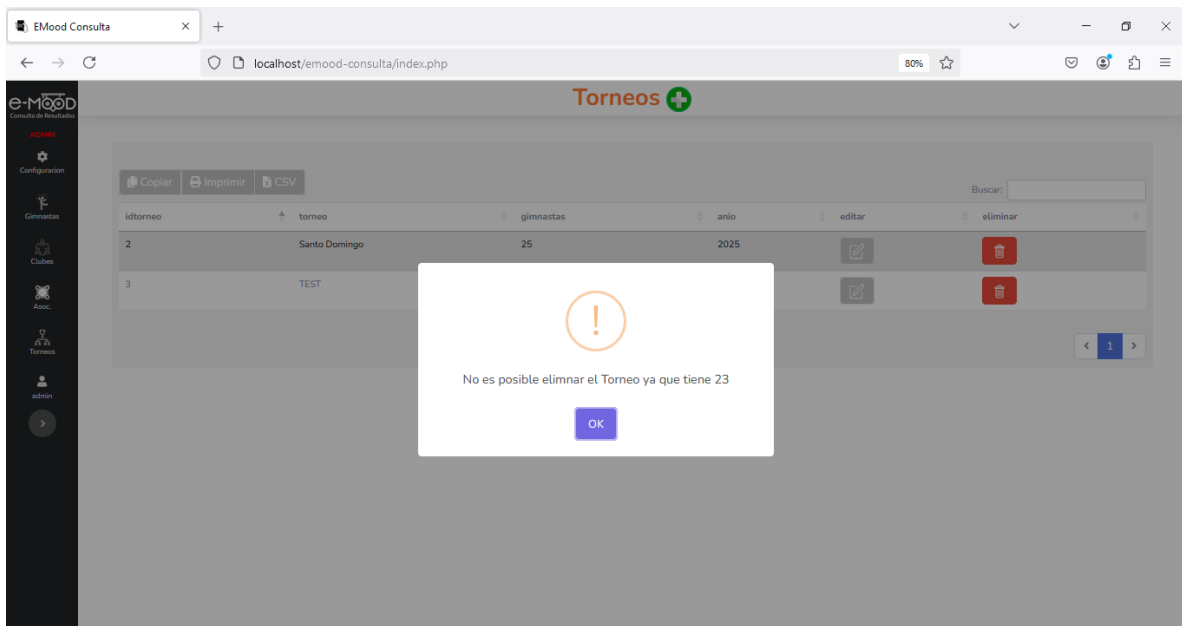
EMood Consulta

localhost/emood-consulta/index.php

80%

e-MOOD
Consulta de Resultados
ADMIN
Configuracion
Gimnastas
Clubes
Asoc.
Torneos
admin

Torneos

Copiar Imprimir CSV

Buscar:

| idtorneo | torneo | gimnastas | anio | editar | eliminar |
|---|---|---|---|---|---|
| 2 | Santo Domingo | 25 | 2025 | | |
| 3 | TEST | | | | |

1

!

No es posible elimnar el Torneo ya que tiene 23

OK